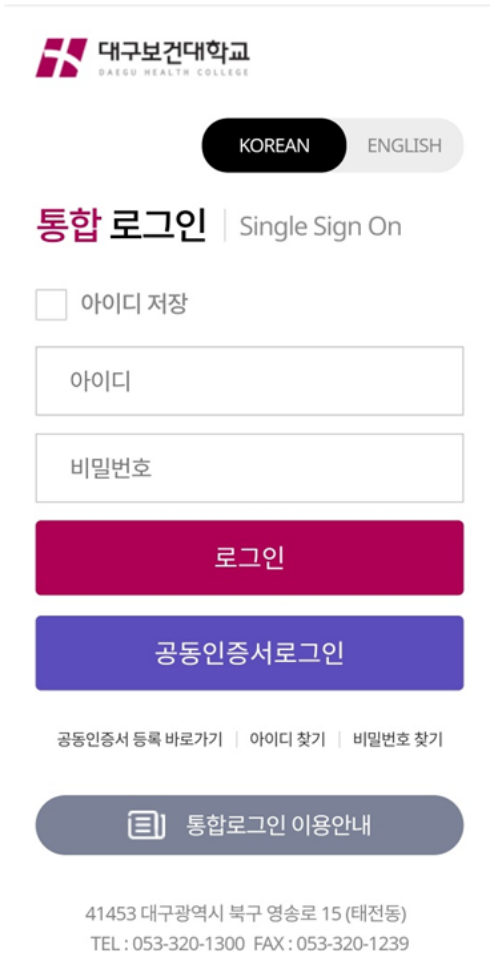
대구보건대학교
DAEGU HEALTH COLLEGE

KOREAN ENGLISH

통합 로그인 | Single Sign On

아이디 저장

아이디

비밀번호

로그인

공동인증서로그인

공동인증서 등록 바로가기 | 아이디 찾기 | 비밀번호 찾기

통합로그인 이용안내

41453 대구광역시 북구 영송로 15 (태전동)
TEL : 053-320-1300 FAX : 053-320-1239